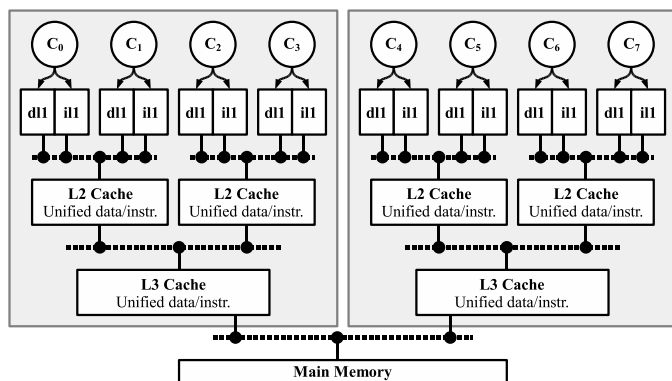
$C_0$ $C_1$ $C_2$ $C_3$

dl1 il1 dl1 il1 dl1 il1 dl1 il1

L2 Cache
Unified data/instr.

L2 Cache
Unified data/instr.

L3 Cache
Unified data/instr.

$C_4$ $C_5$ $C_6$ $C_7$

dl1 il1 dl1 il1 dl1 il1 dl1 il1

L2 Cache
Unified data/instr.

L2 Cache
Unified data/instr.

L3 Cache
Unified data/instr.

Main Memory